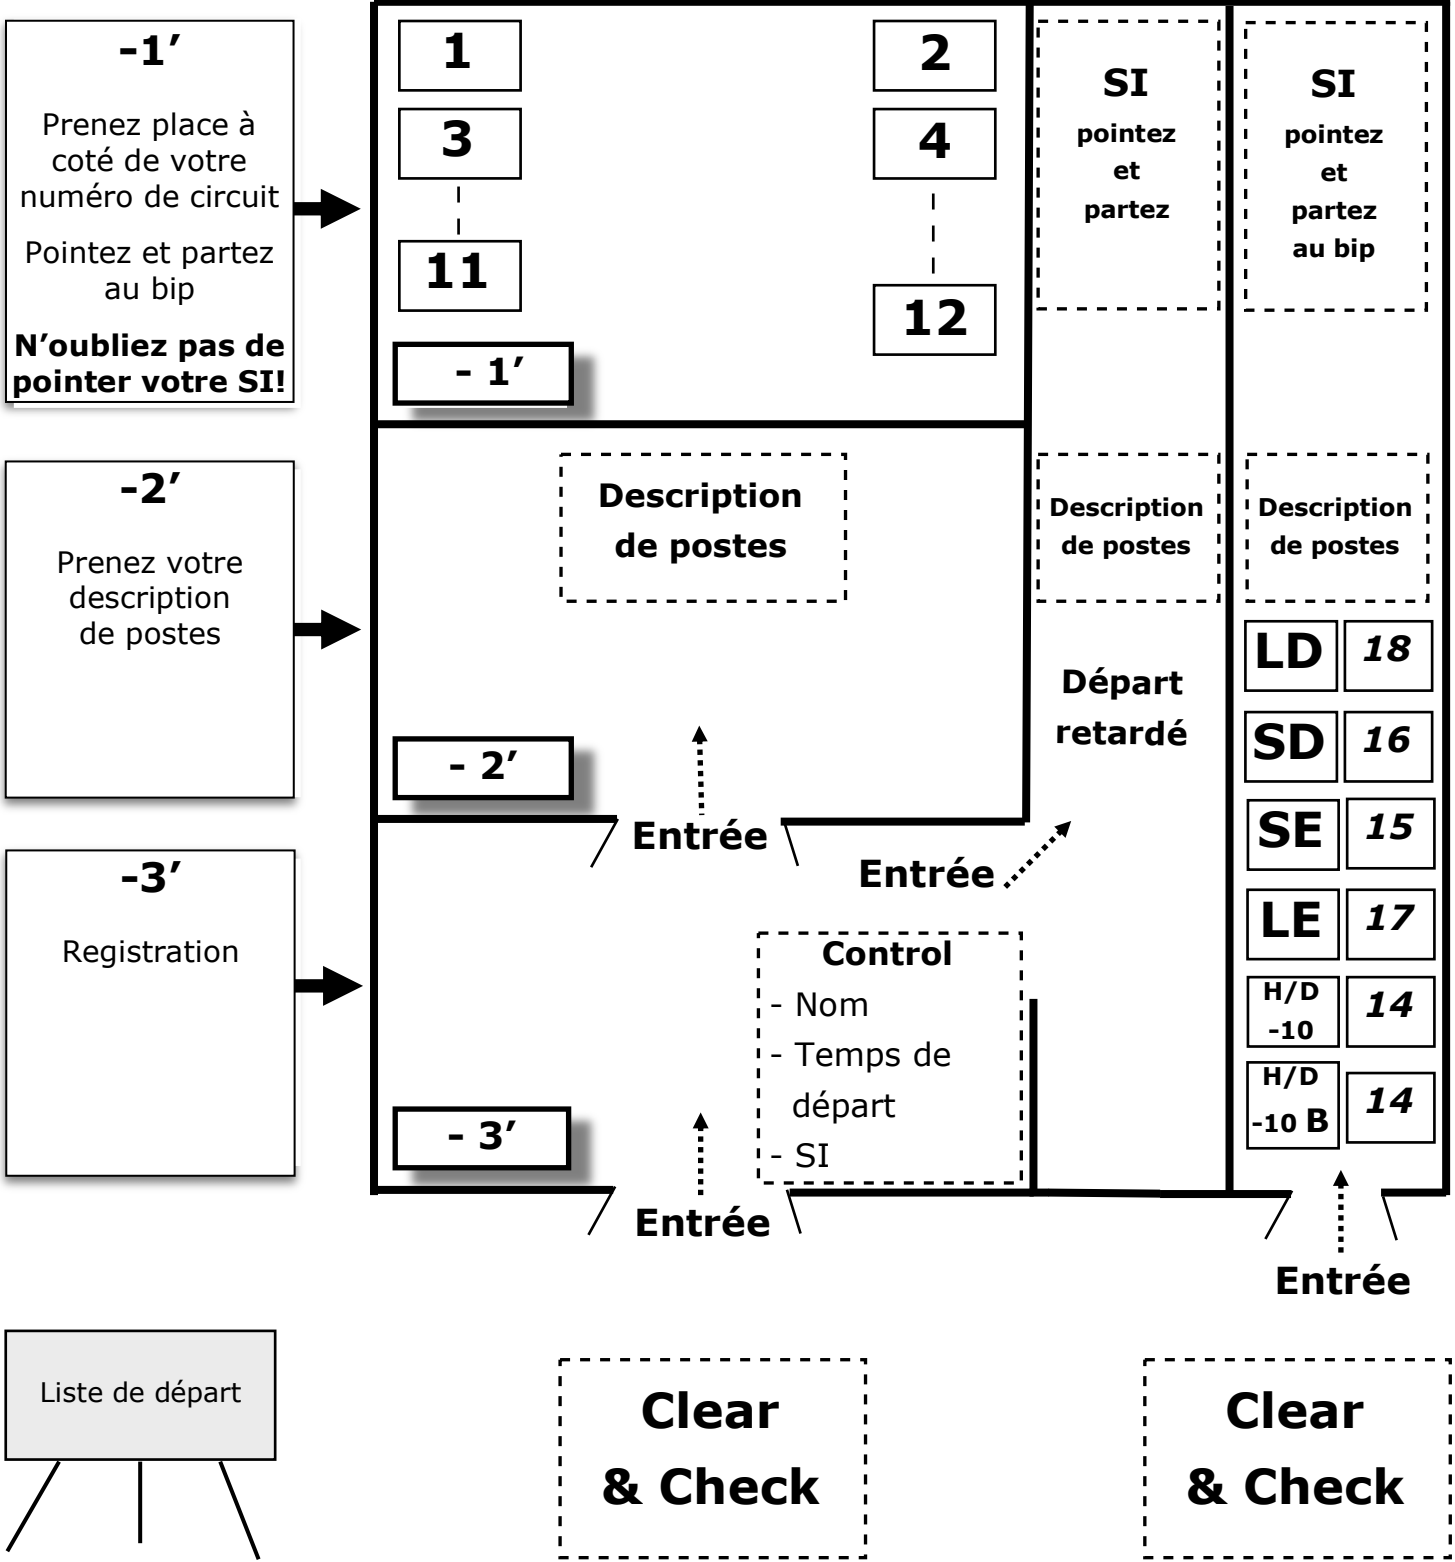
-1′

Prenez place à coté de votre numéro de circuit

Pointez et partez au bip

N’oubliez pas de pointer votre SI!

1

2

3

4

11

12

- 1′

SI pointez et partez

SI pointez et partez au bip

-2′

Prenez votre description de postes

Description de postes

Description de postes

Description de postes

- 2′

Départ retardé

| LD | 18 |
|---|---|
| SD | 16 |
| SE | 15 |
| LE | 17 |
| H/D -10 | 14 |
| H/D -10 B | 14 |

Entrée

Entrée

-3′

Registration

Control
- Nom
- Temps de départ
- SI

- 3′

Entrée

Entrée

Liste de départ

Clear & Check

Clear & Check